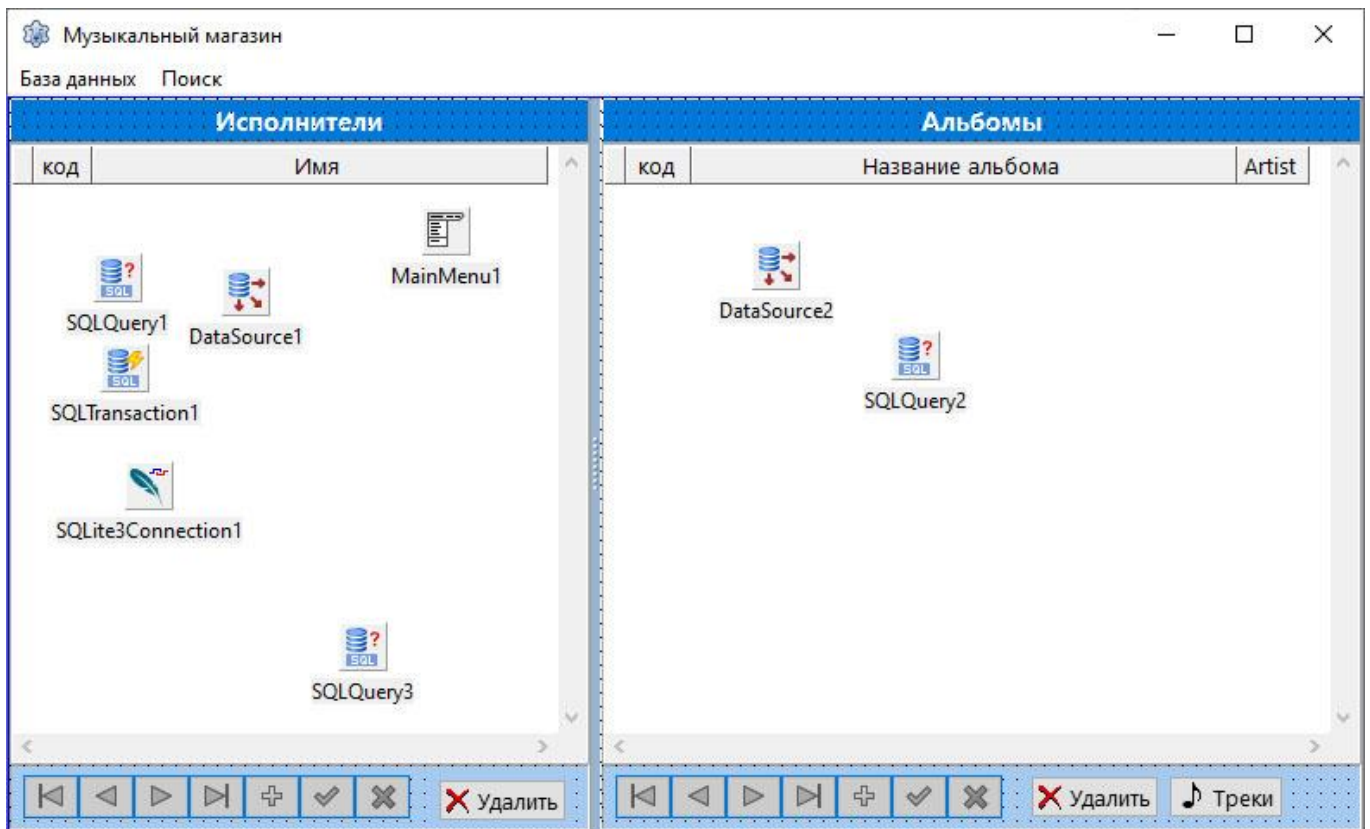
Музыкальный магазин

База данных Поиск

Исполнители

| код | Имя |
|---|---|

MainMenu1

SQLQuery1

DataSource1

SQLTransaction1

SQLite3Connection1

SQLQuery3

Удалить

Альбомы

| код | Название альбома | Artist |
|---|---|---|

DataSource2

SQLQuery2

Удалить

Треки